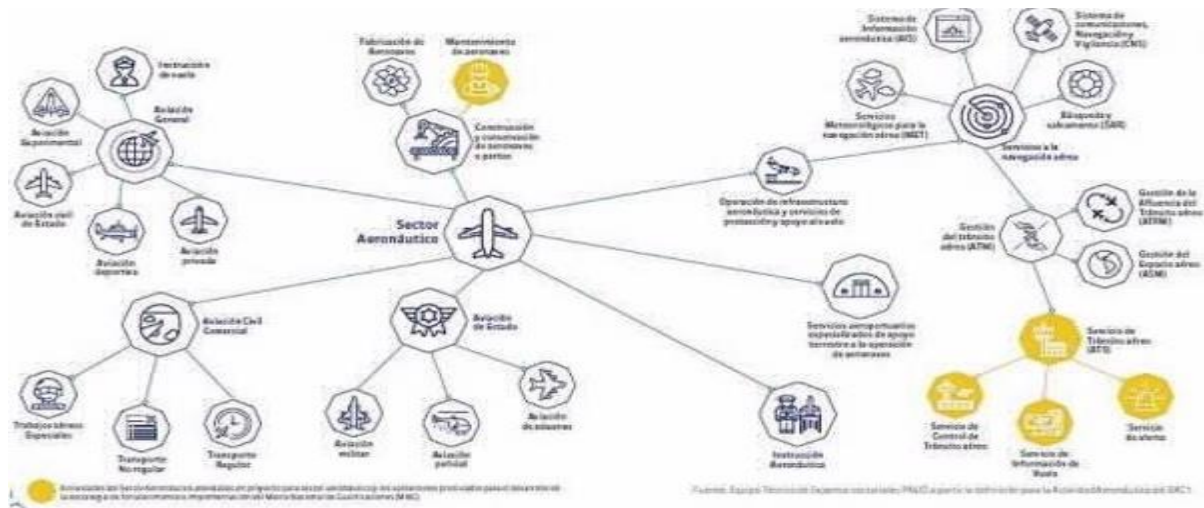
Ventrículo de vuelo

Aviación General

Aviación Experimental

Aviación civil de Estado

Aviación deportiva

Aviación privada

Fabricación de Aeronaves

Mantenimiento de aeronaves

Construcción y ensamblaje de aeronaves o partes

Sector Aeronáutico

Sistema de Información aeronáutica (AIS)

Sistema de comunicaciones, Navegación y Vigilancia (CNS)

Servicios Meteorológicos para la navegación aérea (MET)

Búsqueda y salvamento (SAR)

Servicios a la navegación aérea

Operación de infraestructura aeronáutica y servicios de protección y apoyo al vuelo

Gestión del tránsito aéreo (ATM)

Gestión de la Afluencia del Tránsito aéreo (ATFM)

Gestión del Espacio aéreo (ASM)

Servicios aeroportuarios especializados de apoyo terrestre a la operación de aeronaves

Servicio de Tránsito aéreo (ATS)

Aviación Civil Comercial

Aviación de Estado

Trabajos aéreos Especiales

Transporte No regular

Transporte Regular

Aviación militar

Aviación policial

Aviación de aduanas

Instrucción Aeronáutica

Servicio de Control de Tránsito aéreo

Servicio de Información de Vuelo

Servicio de alerta

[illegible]

Fuente: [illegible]